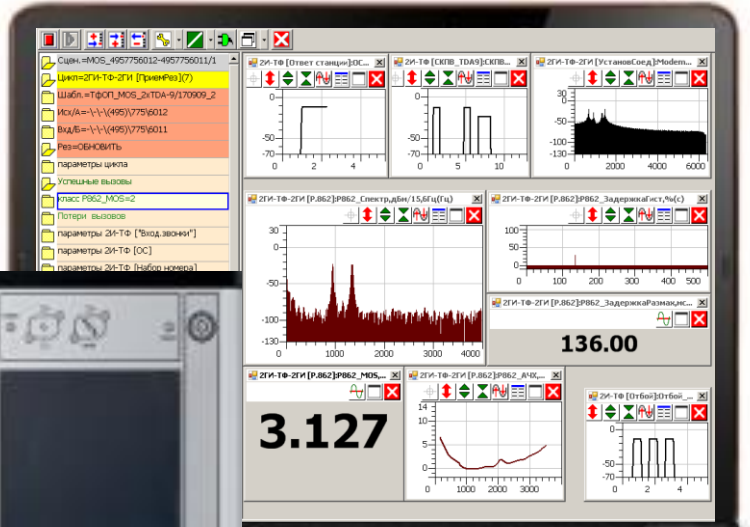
Сцен.=MOS_4957756012-4957756011/1
Цикл=2ГИ-ТФ-2ГИ [ПриемРез](7)
Шабл.=ТФОП_MOS_2xTDA-9/170909_2
Исх/А=-\-\-(495)\775\6012
Вх/Б=-\-\-(495)\775\6011
Рез=ОБНОВИТЬ
параметры цикла
Успешные вызовы
класс Р862_MOS=2
Потери вызовов
параметры 2И-ТФ ["Вход.звонки"]
параметры 2И-ТФ [ОС]
параметры 2И-ТФ [Набор номера]

2И-ТФ [Ответ станции]:ОС...
-50
-70
0 2

2И-ТФ [СКПВ_TDA9]:СКПВ...
-50
-70
0 5 10

2ГИ-ТФ-2ГИ [УстановСоед]:Modem...
30
0
-50
-100
0 2000 4000 6000

2ГИ-ТФ-2ГИ [Р.862]:Р862_Спектр,дБм/15,6Гц(Гц)
30
0
-50
-100
-130
0 1000 2000 3000 4000

2ГИ-ТФ-2ГИ [Р.862]:Р862_ЗадержкаГист,%(с)
100
50
0
0 100 200 300 400 500

2ГИ-ТФ-2ГИ [Р.862]:Р862_ЗадержкаРазмах,мс...
136.00

2ГИ-ТФ-2ГИ [Р.862]:Р862_MOS...
3.127

2ГИ-ТФ-2ГИ [Р.862]:Р862_АЧХ,...
14
10
5
0
-4
0 1000 2000 3000

2И-ТФ [Отбой]:Отбой_...
0
-50
-70
0 2 4